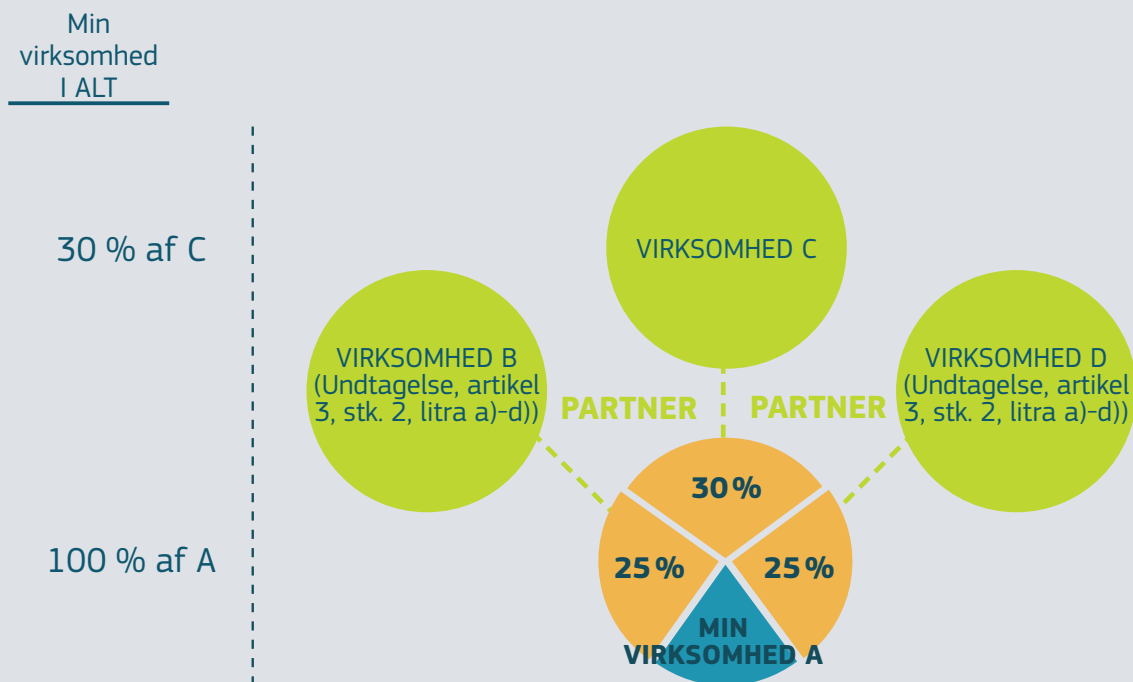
Min virksomhed I ALT

30 % af C

100 % af A

VIRKSOMHED C

VIRKSOMHED B (Undtagelse, artikel 3, stk. 2, litra a)-d))

PARTNER

PARTNER

VIRKSOMHED D (Undtagelse, artikel 3, stk. 2, litra a)-d))

30%

25%

25%

MIN VIRKSOMHED A